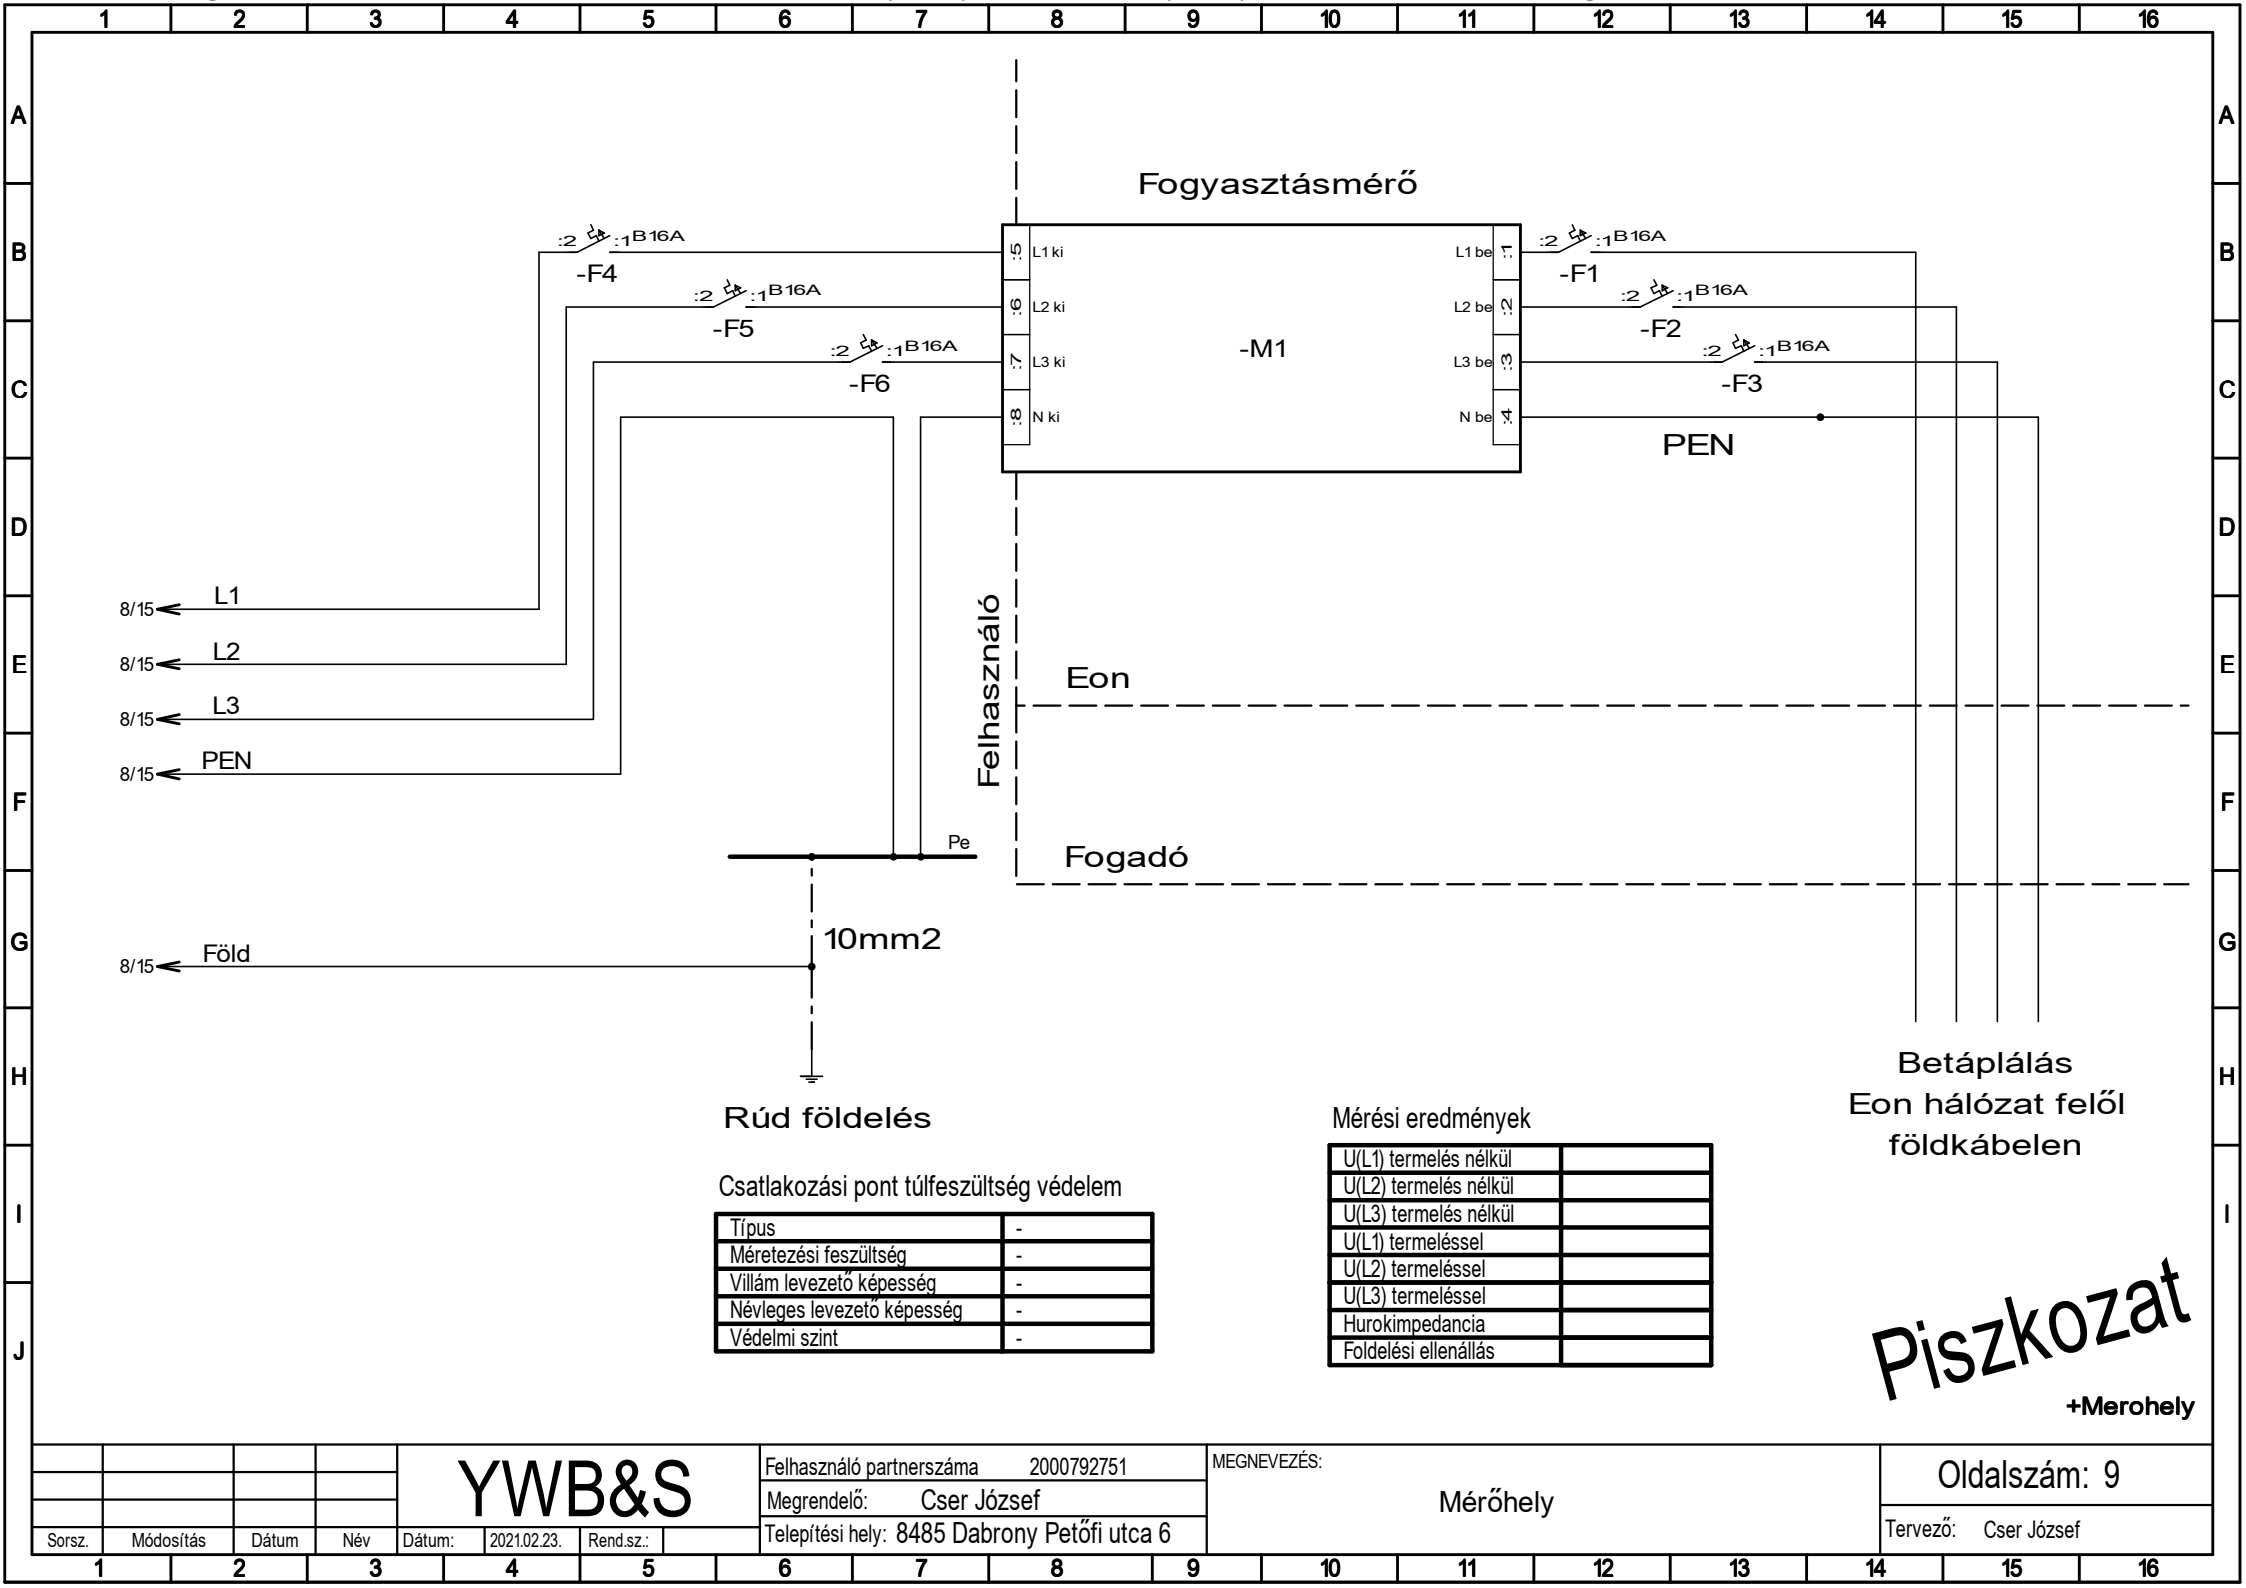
1 2 3 4 5 6 7 8 9 10 11 12 13 14 15 16

A
B
C
D
E
F
G
H
I
J

Fogyasztásmérő

:2 :1 B16A
-F4
:2 :1 B16A
-F5
:2 :1 B16A
-F6

:5 L1 ki
:6 L2 ki
:7 L3 ki
:8 N ki

-M1

L1 be :1
L2 be :2
L3 be :3
N be :4

:2 :1 B16A
-F1
:2 :1 B16A
-F2
:2 :1 B16A
-F3

PEN

8/15 L1
8/15 L2
8/15 L3
8/15 PEN

Felhasználó

Eon

Fogadó

Pe

10mm2

8/15 Föld

Rúd földelés

Betáplálás
Eon hálózat felől
földkábelen

Mérési eredmények

| U(L1) termelés nélkül | |
|---|---|
| U(L2) termelés nélkül | |
| U(L3) termelés nélkül | |
| U(L1) termeléssel | |
| U(L2) termeléssel | |
| U(L3) termeléssel | |
| Hurokimpedancia | |
| Foldelési ellenállás | |

Csatlakozási pont túlfeszültség védelem

| Típus | - |
|---|---|
| Méretezési feszültség | - |
| Villám levezető képesség | - |
| Névleges levezető képesség | - |
| Védelmi szint | - |

Piszkozat

+Merohely

| Sorsz. | Módosítás | Dátum | Név | Dátum: | 2021.02.23. | Rend.sz.: |
|---|---|---|---|---|---|---|

YWB&S

Felhasználó partnerszáma 2000792751
Megrendelő: Cser József
Telepítési hely: 8485 Dabrony Petőfi utca 6

MEGNEVEZÉS:
Mérőhely

Oldalszám: 9
Tervező: Cser József

1 2 3 4 5 6 7 8 9 10 11 12 13 14 15 16